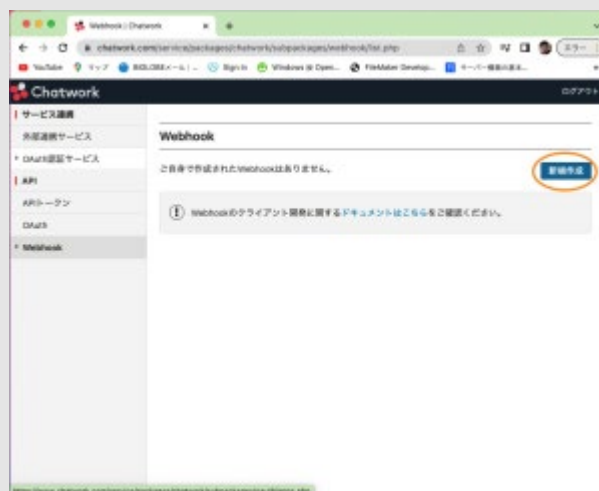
Webhook | Chatwork

chatwork.com/service/packages/chatwork/subpackages/webhook/list.php

YouTube マップ BIGLOBEメール | ... Sign In Windows @ Open... FileMaker Develop... サーバー構築の基本...

Chatwork

ログアウト

サービス連携

外部連携サービス

OAuth認証サービス

API

APIトークン

OAuth

Webhook

Webhook

ご自身で作成されたWebhookはありません。

新規作成

Webhookのクライアント開発に関するドキュメントはこちらをご確認ください。

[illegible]